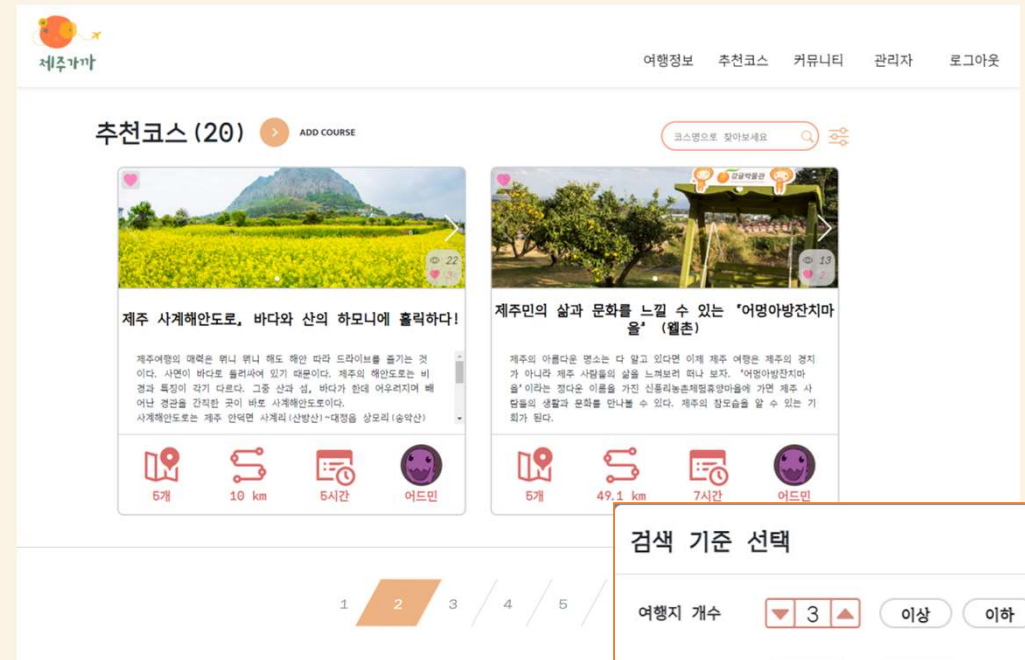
제주가까

여행정보 추천코스 커뮤니티 관리자 로그아웃

추천코스 (20)

ADD COURSE

코스명으로 찾아보세요

22

제주 사계해안도로, 바다와 산의 하모니에 홀릭하다!

제주여행의 매력은 뭐니 뭐니 해도 해안 따라 드라이브를 즐기는 것이다. 사면이 바다로 둘러싸여 있기 때문이다. 제주의 해안도로는 비경과 특징이 각기 다르다. 그중 산과 섬, 바다가 한데 어우러지며 빼어난 경관을 간직한 곳이 바로 사계해안도로이다. 사계해안도로는 제주 안덕면 사계리(산방산)~대정읍 상모리(송악산)

5개 10 km 5시간 어드민

감귤박물관

13

제주민의 삶과 문화를 느낄 수 있는 『어멍아방잔치마을』 (웰촌)

제주의 아름다운 명소는 다 알고 있다면 이제 제주 여행은 제주의 경치가 아니라 제주 사람들의 삶을 느껴보러 떠나 보자. '어멍아방잔치마을'이라는 정다운 이름을 가진 신풍리농촌체험휴양마을에 가면 제주 사람들의 생활과 문화를 만나볼 수 있다. 제주의 참모습을 알 수 있는 기회가 된다.

5개 49.1 km 7시간 어드민

1 2 3 4 5

검색 기준 선택

여행지 개수 3 이상 이하